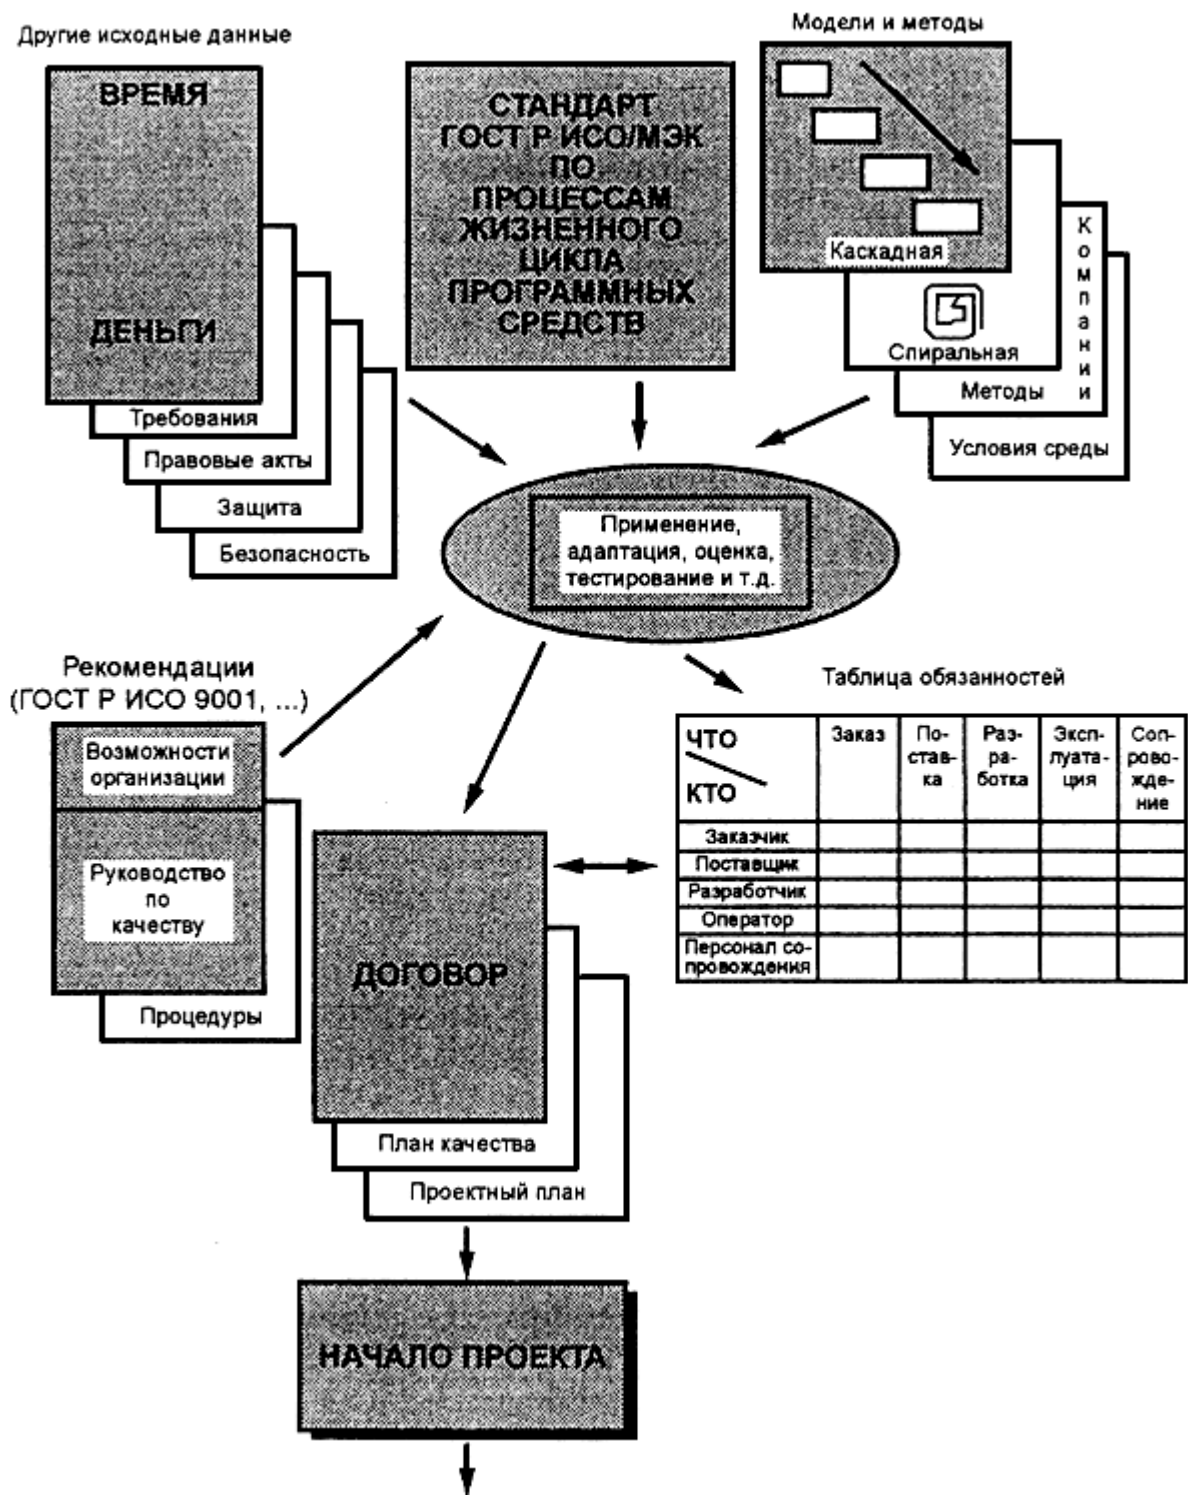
Другие исходные данные

ВРЕМЯ

ДЕНЬГИ

Требования

Правовые акты

Защита

Безопасность

СТАНДАРТ ГОСТ Р ИСО/МЭК ПО ПРОЦЕССАМ ЖИЗНЕННОГО ЦИКЛА ПРОГРАММНЫХ СРЕДСТВ

Модели и методы

Каскадная

Спиральная

Методы

Условия среды

Компании

Применение, адаптация, оценка, тестирование и т.д.

Рекомендации (ГОСТ Р ИСО 9001, ...)

Возможности организации

Руководство по качеству

Процедуры

ДОГОВОР

План качества

Проектный план

Таблица обязанностей

| ЧТО / КТО | Заказ | Поставка | Разработка | Эксплуатация | Сопровождение |
|---|---|---|---|---|---|
| Заказчик | | | | | |
| Поставщик | | | | | |
| Разработчик | | | | | |
| Оператор | | | | | |
| Персонал сопровождения | | | | | |

НАЧАЛО ПРОЕКТА